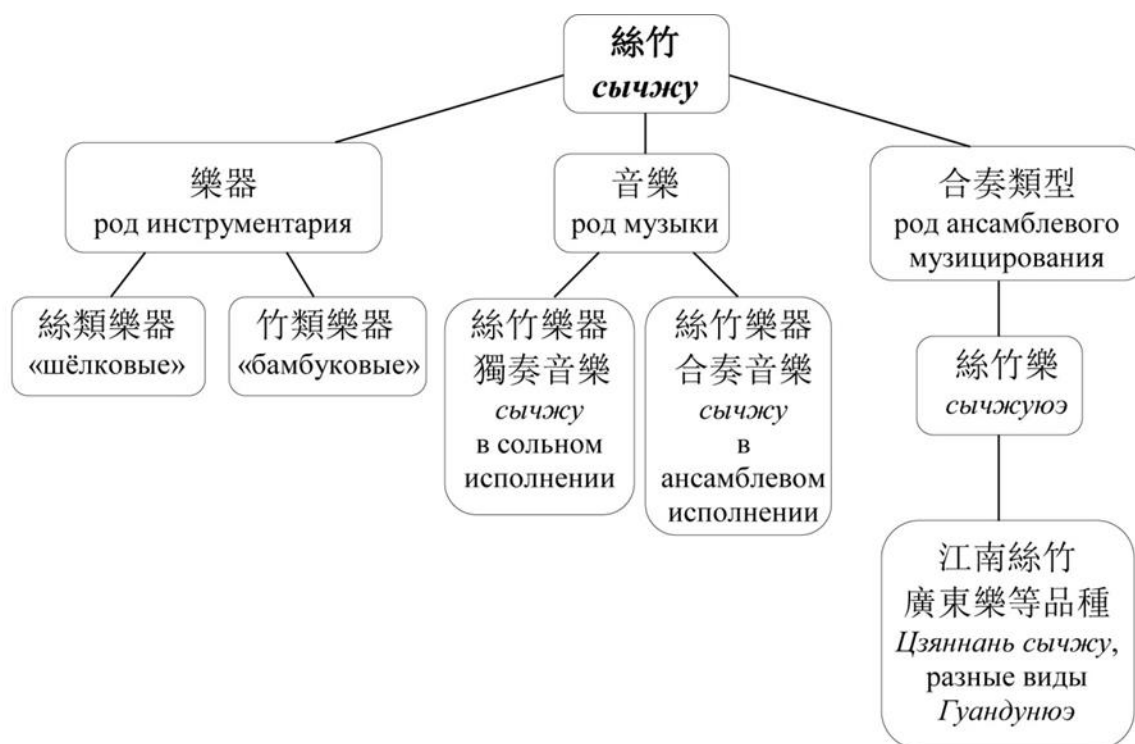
絲竹
сычжу

樂器
род инструментария

絲類樂器
«шёлковые»

竹類樂器
«бамбуковые»

音樂
род музыки

絲竹樂器
獨奏音樂
сычжу
в сольном исполнении

絲竹樂器
合奏音樂
сычжу
в ансамблевом исполнении

合奏類型
род ансамблевого музицирования

絲竹樂
сычжуюэ

江南絲竹
廣東樂等品種
Цзяннань сычжу,
разные виды
Гуандунюэ